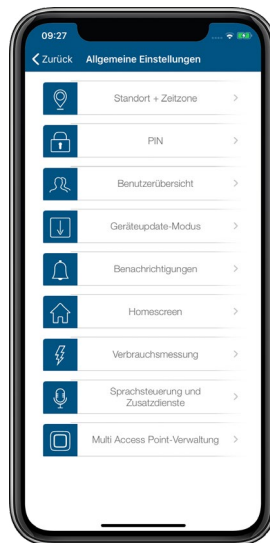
09:27

Zurück Allgemeine Einstellungen

Standort + Zeitzone

PIN

Benutzerübersicht

Geräteupdate-Modus

Benachrichtigungen

Homescreen

Verbrauchsmessung

Sprachsteuerung und Zusatzdienste

Multi Access Point-Verwaltung